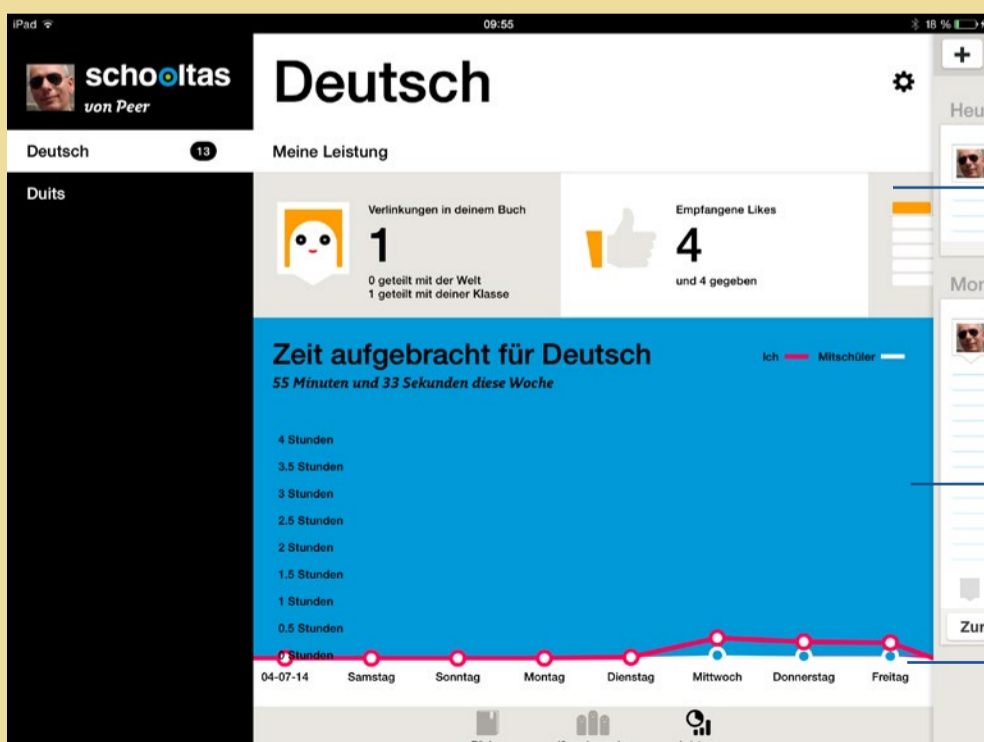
iPad 09:55 18 %

schooltas
von Peer

Deutsch 13
Duits

Deutsch

Meine Leistung

Verlinkungen in deinem Buch
1
0 geteilt mit der Welt
1 geteilt mit deiner Klasse

Empfangene Likes
4
und 4 gegeben

Zeit aufgebracht für Deutsch
55 Minuten und 33 Sekunden diese Woche

Ich Mitschüler

4 Stunden
3.5 Stunden
3 Stunden
2.5 Stunden
2 Stunden
1.5 Stunden
1 Stunden
0.5 Stunden
0 Stunden

04-07-14 Samstag Sonntag Montag Dienstag Mittwoch Donnerstag Freitag

+
Heu
Mor
Zur